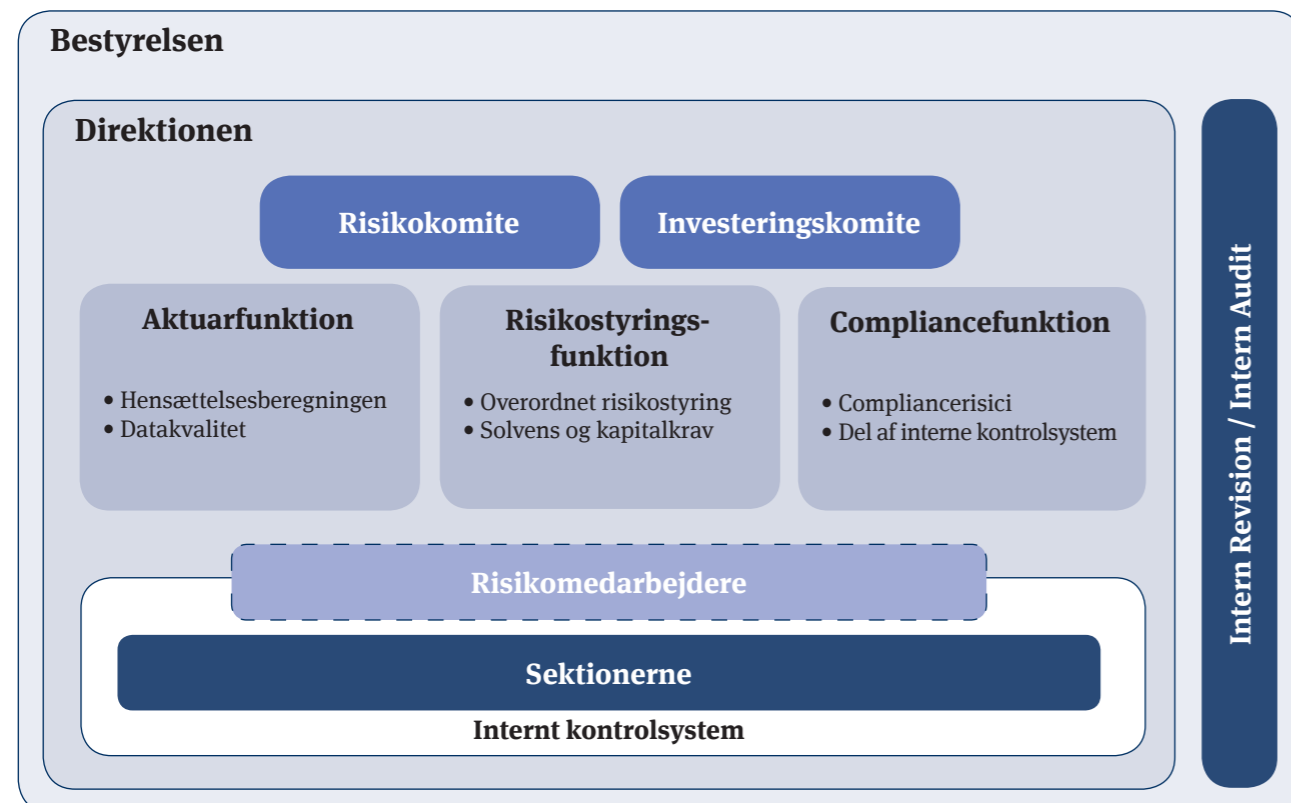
Bestyrelsen

Direktionen

Risikokomite

Investeringskomite

Aktuarfunktion

• Hensættelsesberegningen
• Datakvalitet

Risikostyringsfunktion

• Overordnet risikostyring
• Solvens og kapitalkrav

Compliancefunktion

• Compliancerisici
• Del af interne kontrolsystem

Risikomedarbejdere

Sektionerne

Internt kontrolsystem

Intern Revision / Intern Audit